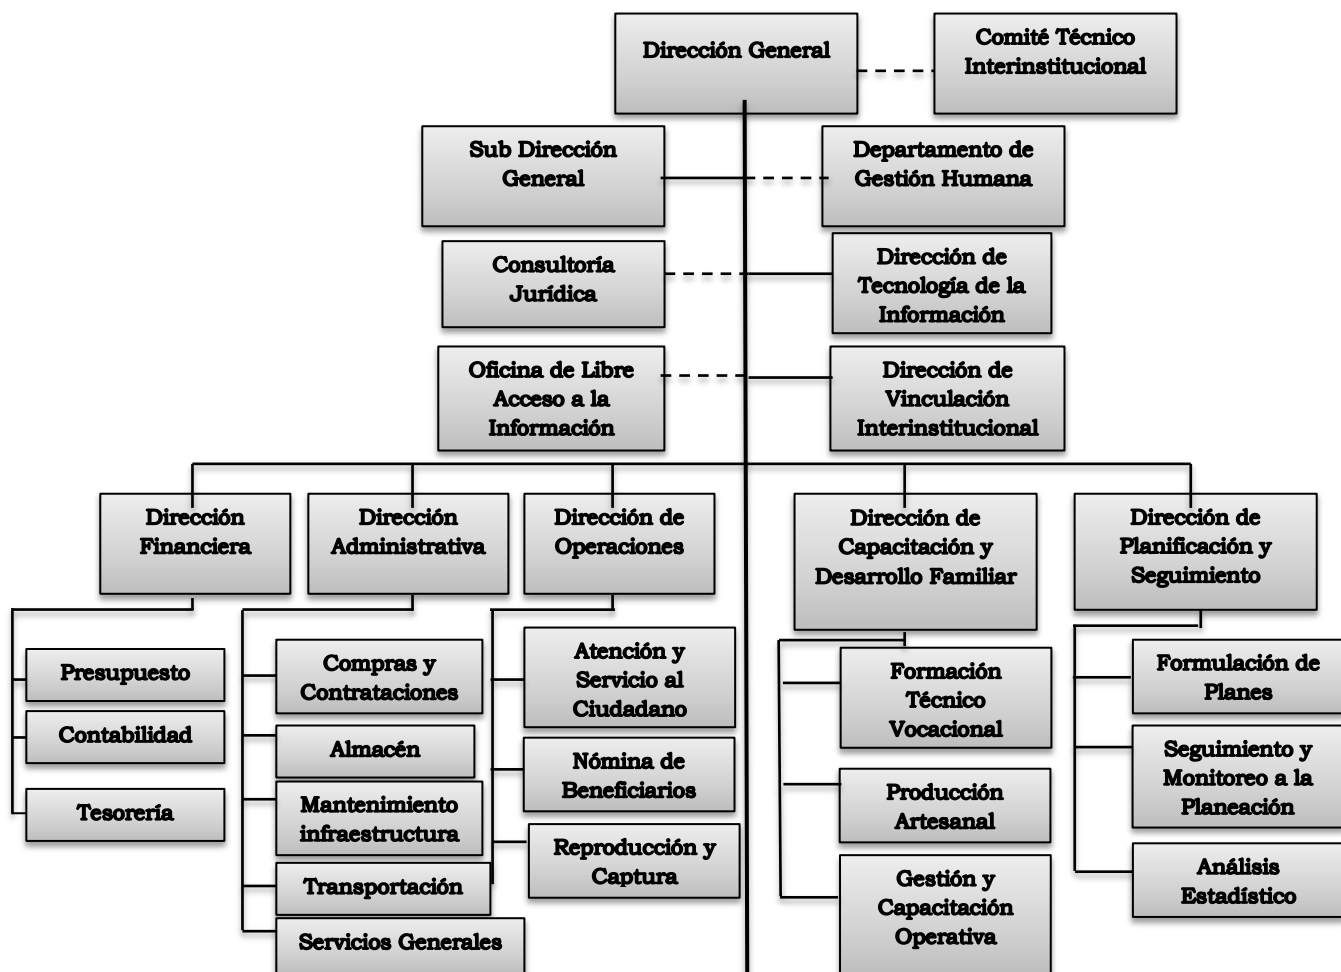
Dirección General

Comité Técnico Interinstitucional

Sub Dirección General

Departamento de Gestión Humana

Consultoría Jurídica

Dirección de Tecnología de la Información

Oficina de Libre Acceso a la Información

Dirección de Vinculación Interinstitucional

Dirección Financiera

Presupuesto

Contabilidad

Tesorería

Dirección Administrativa

Compras y Contrataciones

Almacén

Mantenimiento infraestructura

Transportación

Servicios Generales

Dirección de Operaciones

Atención y Servicio al Ciudadano

Nómina de Beneficiarios

Reproducción y Captura

Dirección de Capacitación y Desarrollo Familiar

Formación Técnico Vocacional

Producción Artesanal

Gestión y Capacitación Operativa

Dirección de Planificación y Seguimiento

Formulación de Planes

Seguimiento y Monitoreo a la Planeación

Análisis Estadístico